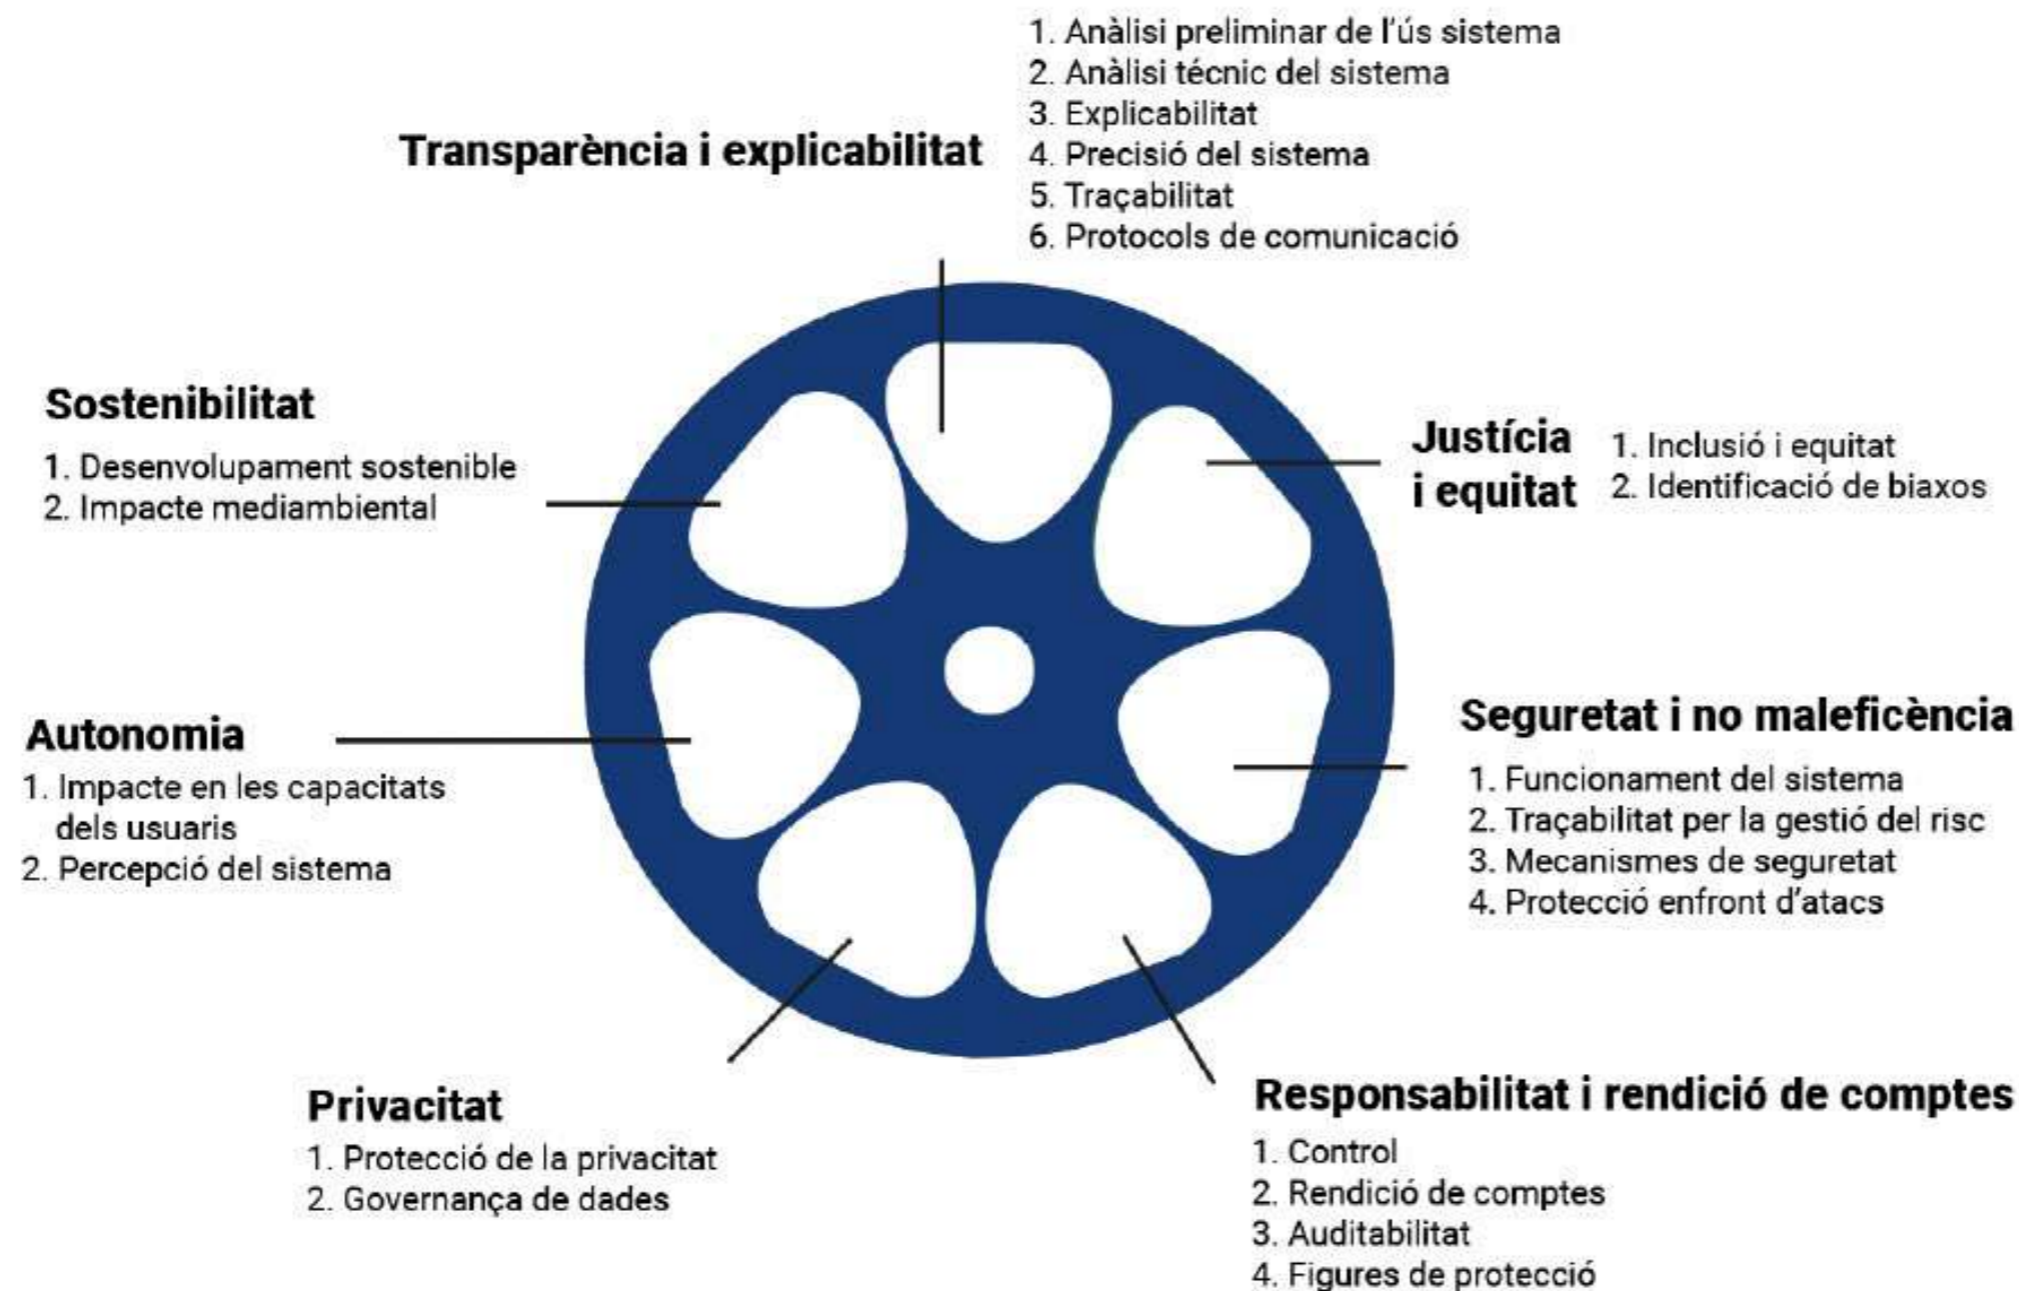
Transparència i explicabilitat

1. Anàlisi preliminar de l'ús sistema
2. Anàlisi tècnic del sistema
3. Explicabilitat
4. Precisió del sistema
5. Traçabilitat
6. Protocols de comunicació

Sostenibilitat

1. Desenvolupament sostenible
2. Impacte mediambiental

Justícia i equitat

1. Inclusió i equitat
2. Identificació de biaxos

Autonomia

1. Impacte en les capacitats dels usuaris
2. Percepció del sistema

Seguretat i no maleficència

1. Funcionament del sistema
2. Traçabilitat per la gestió del risc
3. Mecanismes de seguretat
4. Protecció enfront d'atacs

Privacitat

1. Protecció de la privacitat
2. Governança de dades

Responsabilitat i rendició de comptes

1. Control
2. Rendició de comptes
3. Auditabilitat
4. Figures de protecció